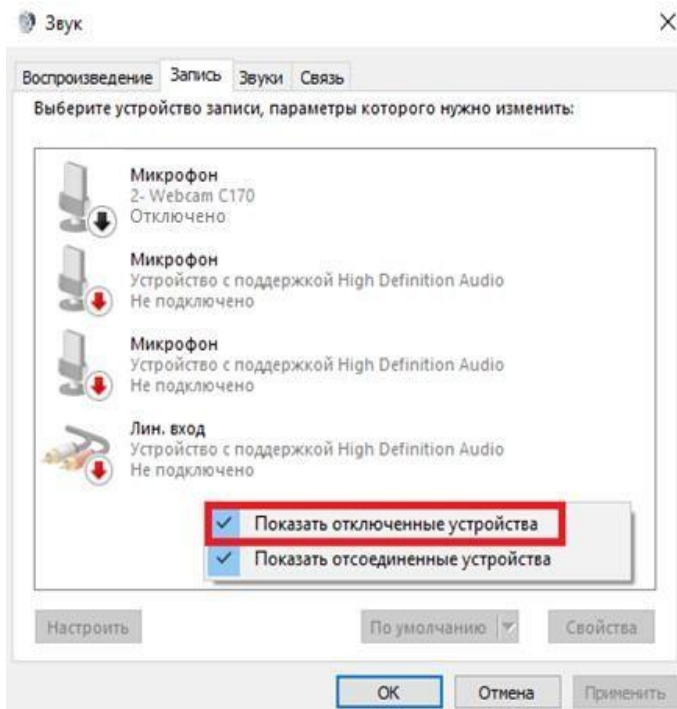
Звук

×

Воспроизведение Запись Звуки Связь

Выберите устройство записи, параметры которого нужно изменить:

Микрофон
2- Webcam C170
Отключено

Микрофон
Устройство с поддержкой High Definition Audio
Не подключено

Микрофон
Устройство с поддержкой High Definition Audio
Не подключено

Лин. вход
Устройство с поддержкой High Definition Audio
Не подключено

✓ Показать отключенные устройства
✓ Показать отсоединенные устройства

Настроить По умолчанию Свойства

OK Отмена Применить